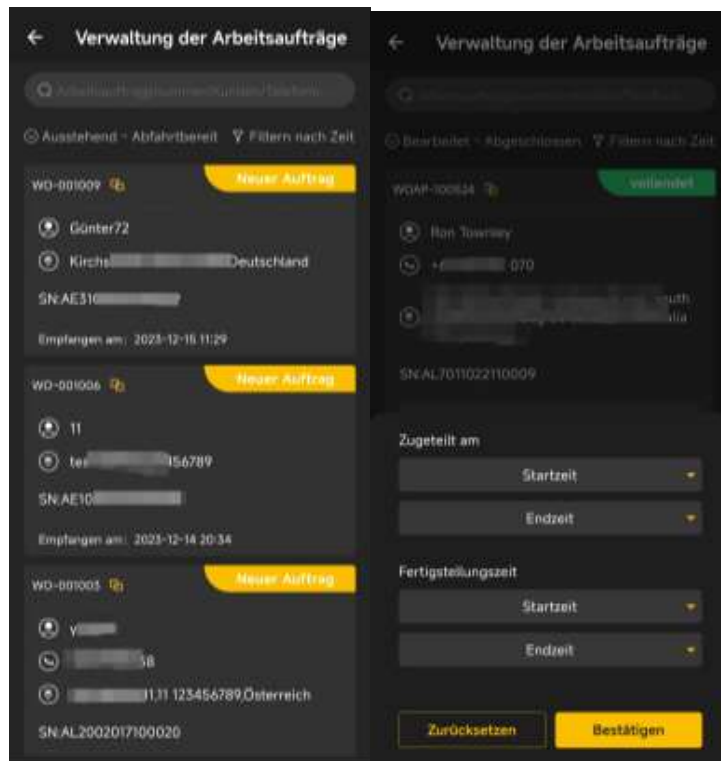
← Verwaltung der Arbeitsaufträge

Arbeitsauftragsnummer/Kunden/Telefon

Ausstehend - Abfahrtbereit ▽ Filtern nach Zeit

WO-001009

Neuer Auftrag

Günter72

Kirchs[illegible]Deutschland

SN:AE31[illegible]

Empfangen am: 2023-12-15 11:29

WO-001006

Neuer Auftrag

11

tes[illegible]56789

SN:AE10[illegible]

Empfangen am: 2023-12-14 20:34

WO-001003

Neuer Auftrag

y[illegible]

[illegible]58

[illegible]1,11 123456789,Österreich

SN:AL2002017100020

← Verwaltung der Arbeitsaufträge

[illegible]

Bearbeitet - Abgeschlossen ▽ Filtern nach Zeit

WOAP-100524

vollendet

Ron Townley

+6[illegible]070

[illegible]outh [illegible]lia

SN:AL7011022110009

Zugeteilt am

Startzeit

Endzeit

Fertigstellungszeit

Startzeit

Endzeit

Zurücksetzen

Bestätigen